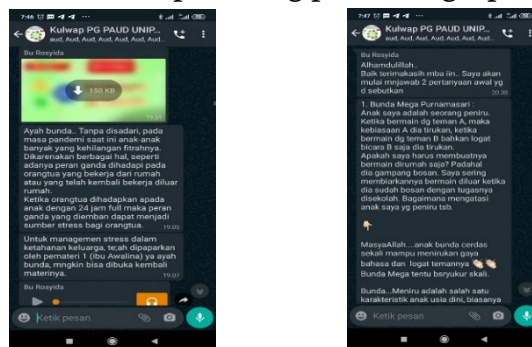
7:46
Kulwap PG PAUD UNIP...
aud, Aud, Aud, Aud, Aud, Aud, Aud...
Bu Rosyida
155 KB
19.03

Ayah bunda.. Tanpa disadari, pada masa pandemi saat ini anak-anak banyak yang kehilangan fitrahnya. Dikarenakan berbagai hal, seperti adanya peran ganda dihadapi pada orangtua yang bekerja dari rumah atau yang telah kembali bekerja diluar rumah.
Ketika orangtua dihadapkan apada anak dengan 24 jam full maka peran ganda yang diemban dapat menjadi sumber stress bagi orangtua. 19.05

Untuk managemen stress dalam ketahanan keluarga, tealh dipaparkan oleh pemateri 1 (ibu Awalina) ya ayah bunda, mngkin bisa dibuka kembali materinya. 19.07

Bu Rosyida

Ketik pesan

7:47
Kulwap PG PAUD UNIP...
aud, Aud, Aud, Aud, Aud, Aud, Aud...
Bu Rosyida
Alhamdulillah..
Baik terimakasih mba iin.. Saya akan mulai mnjawab 2 pertanyaan awal yg d sebutkan 20.36

1. Bunda Mega Purnamasari :
Anak saya adalah seorang peniru. Ketika bermain dg teman A, maka kebiasaan A dia tirukan, ketika bermain dg teman B bahkan logat bicara B saja dia tirukan.
Apakah saya harus membuatnya bermain dirumah saja? Padahal dia gampang bosan. Saya sering membiarkannya bermain diluar ketika dia sudah bosan dengan tugasnya disekolah. Bagaimana mengatasi anak saya yg peniru tsb.

MasyaAllah ...anak bunda cerdas sekali mampu menirukan gaya bahasa dan logat temannya 👏👏
Bunda Mega tentu bersyukur skali.

Bunda... Meniru adalah salah satu karakteristik anak usia dini, biasanya

Ketik pesan